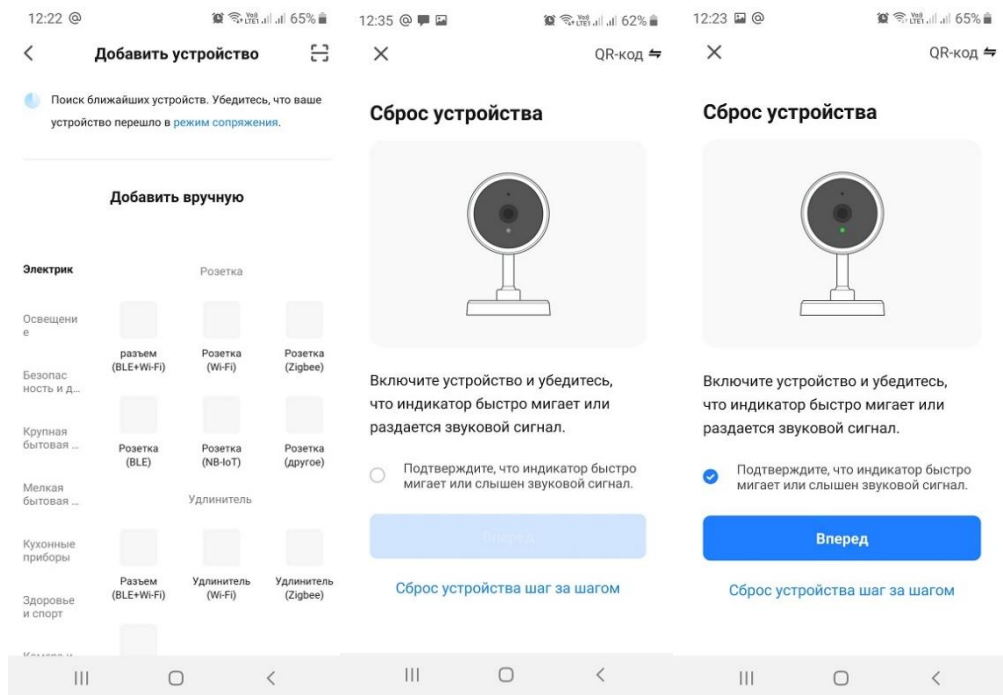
12:22 @ 65%

Добавить устройство

Поиск ближайших устройств. Убедитесь, что ваше устройство перешло в режим сопряжения.

Добавить вручную

Электрик

Освещение

Безопасность и д...

Крупная бытовая ...

Мелкая бытовая ...

Кухонные приборы

Здоровье и спорт

Камера и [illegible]

Розетка

разъем (BLE+Wi-Fi)

Розетка (Wi-Fi)

Розетка (Zigbee)

Розетка (BLE)

Розетка (NB-IoT)

Розетка (другое)

Удлинитель

Разъем (BLE+Wi-Fi)

Удлинитель (Wi-Fi)

Удлинитель (Zigbee)

12:35 @ 62%

QR-код

Сброс устройства

Включите устройство и убедитесь, что индикатор быстро мигает или раздается звуковой сигнал.

Подтверждите, что индикатор быстро мигает или слышен звуковой сигнал.

Вперед

Сброс устройства шаг за шагом

12:23 @ 65%

QR-код

Сброс устройства

Включите устройство и убедитесь, что индикатор быстро мигает или раздается звуковой сигнал.

Подтверждите, что индикатор быстро мигает или слышен звуковой сигнал.

Вперед

Сброс устройства шаг за шагом